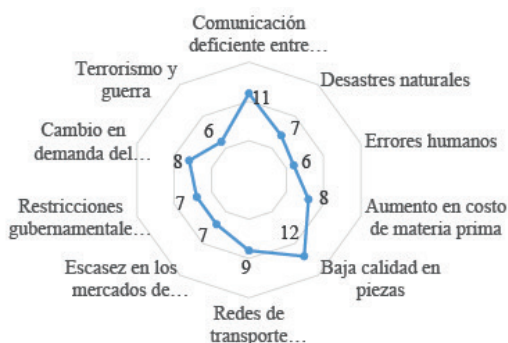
Comunicación deficiente entre…
11
Desastres naturales
7
Errores humanos
6
Aumento en costo de materia prima
8
Baja calidad en piezas
12
Redes de transporte…
9
Escasez en los mercados de…
7
Restricciones gubernamentale…
7
Cambio en demanda del…
8
Terrorismo y guerra
6